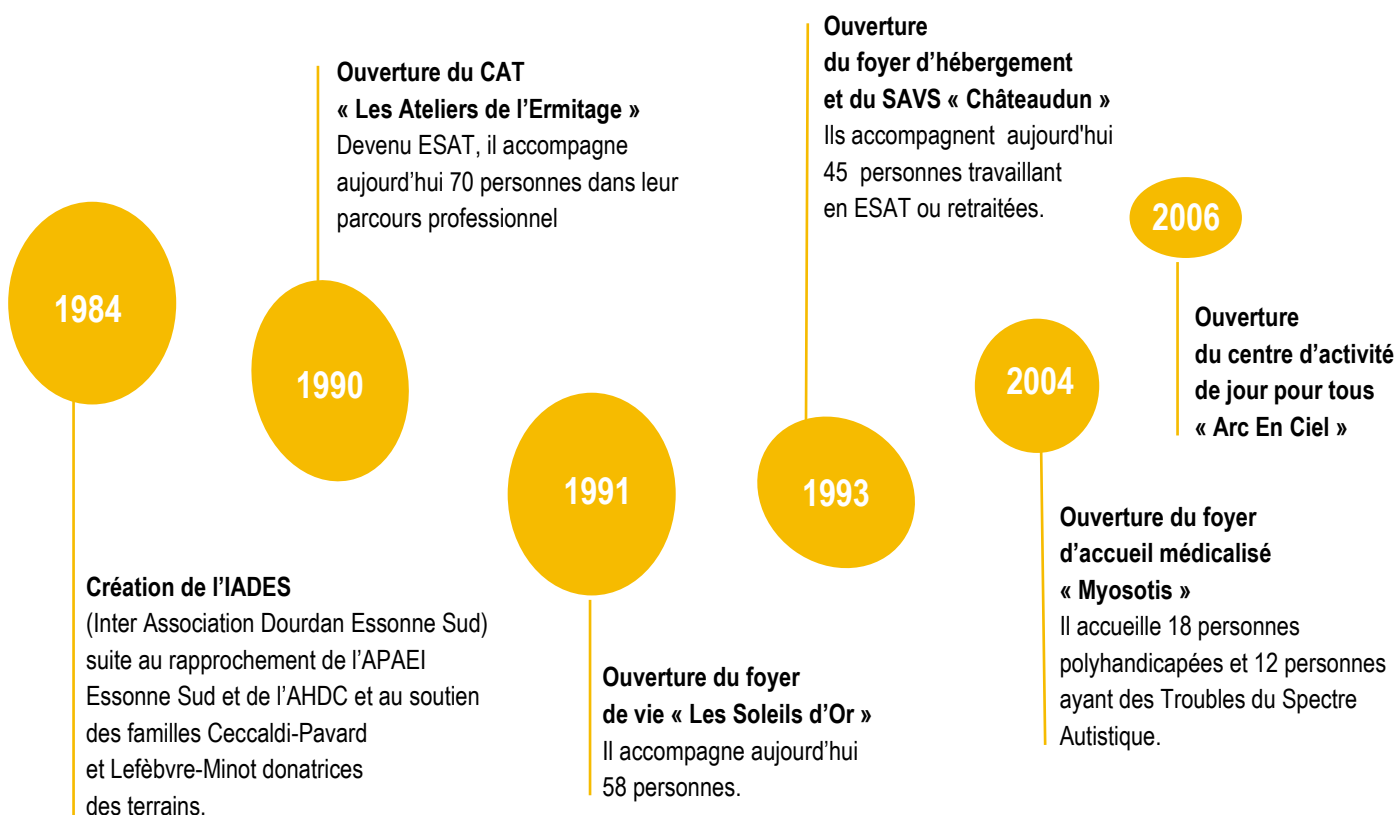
1984

Création de l'IADES
(Inter Association Dourdan Essonne Sud) suite au rapprochement de l'APAEI Essonne Sud et de l'AHDC et au soutien des familles Ceccaldi-Pavard et Lefèbvre-Minot donatrices des terrains.

1990

Ouverture du CAT
« Les Ateliers de l'Ermitage »
Devenu ESAT, il accompagne aujourd'hui 70 personnes dans leur parcours professionnel

1991

Ouverture du foyer de vie « Les Soleils d'Or »
Il accompagne aujourd'hui 58 personnes.

1993

Ouverture
du foyer d'hébergement et du SAVS « Châteaudun »
Ils accompagnent aujourd'hui 45 personnes travaillant en ESAT ou retraitées.

2004

Ouverture du foyer d'accueil médicalisé
« Myosotis »
Il accueille 18 personnes polyhandicapées et 12 personnes ayant des Troubles du Spectre Autistique.

2006

Ouverture
du centre d'activité de jour pour tous
« Arc En Ciel »